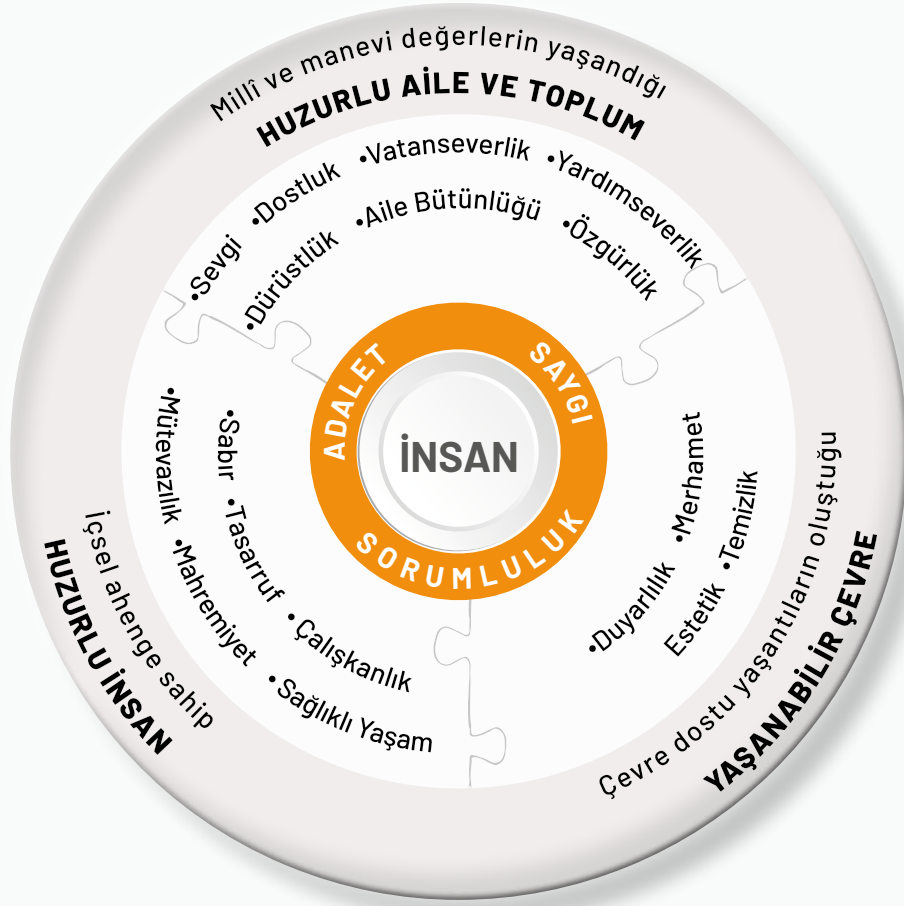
Millî ve manevi değerlerin yaşandığı
HUZURLU AİLE VE TOPLUM

•Sevgi •Dostluk •Vatanseverlik •Yardımseverlik
•Dürüstlük •Aile Bütünlüğü •Özgürlük

ADALET SAYGI
İNSAN
SORUMLULUK

•Mütevazılık •Mahremiyet
•Sabır •Tasarruf •Çalışkanlık •Sağlıklı Yaşam

İçsel ahenge sahip
HUZURLU İNSAN

•Duyarlılık •Merhamet
Estetik •Temizlik

Çevre dostu yaşantıların oluştuğu
YAŞANABİLİR ÇEVRE